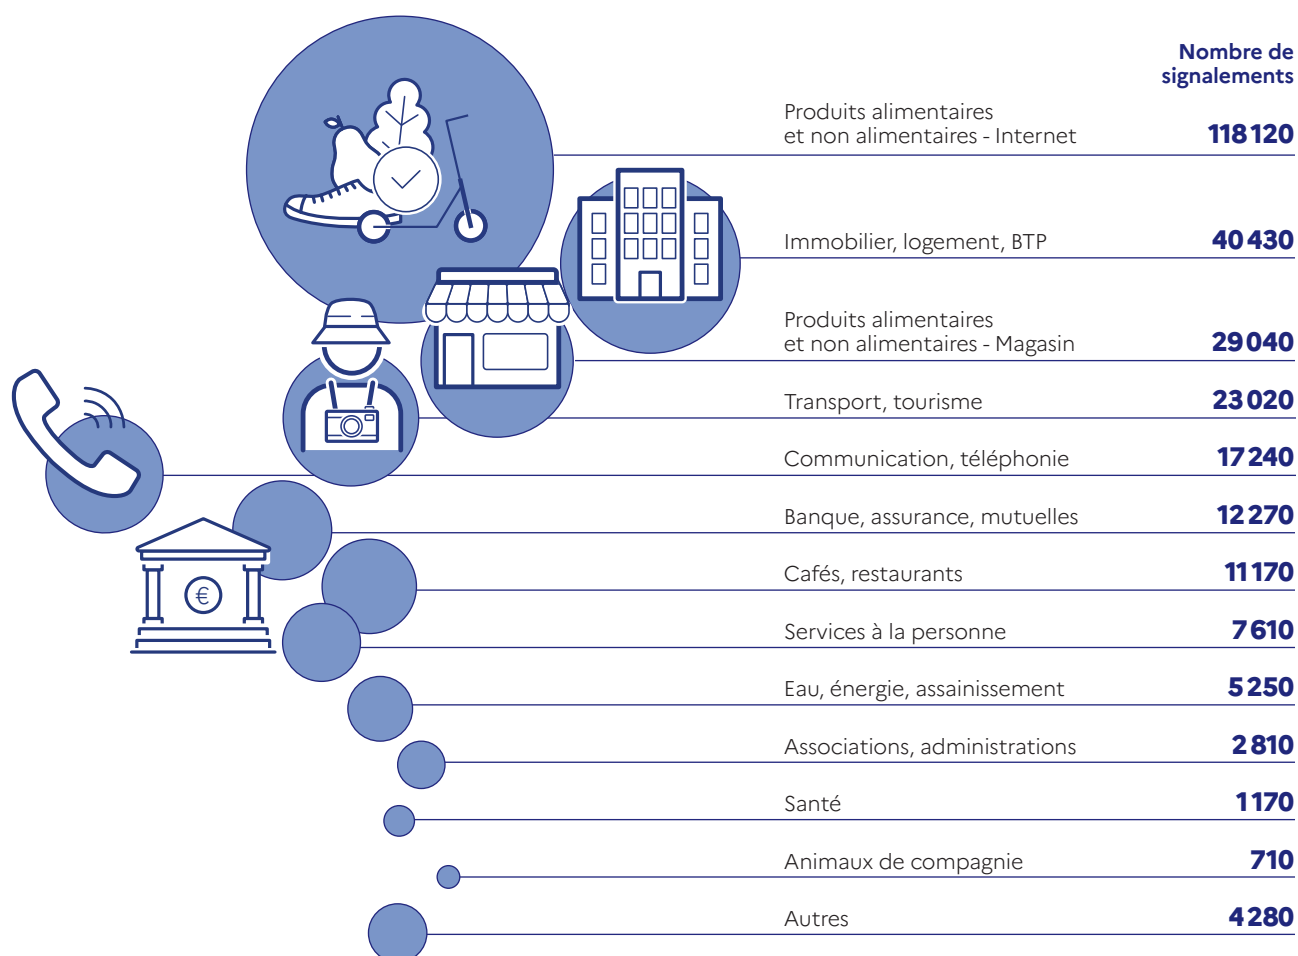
Nombre de signalements

| | |
|---|---|
| Produits alimentaires et non alimentaires - Internet | 118 120 |
| Immobilier, logement, BTP | 40 430 |
| Produits alimentaires et non alimentaires - Magasin | 29 040 |
| Transport, tourisme | 23 020 |
| Communication, téléphonie | 17 240 |
| Banque, assurance, mutuelles | 12 270 |
| Cafés, restaurants | 11 170 |
| Services à la personne | 7 610 |
| Eau, énergie, assainissement | 5 250 |
| Associations, administrations | 2 810 |
| Santé | 1 170 |
| Animaux de compagnie | 710 |
| Autres | 4 280 |

€